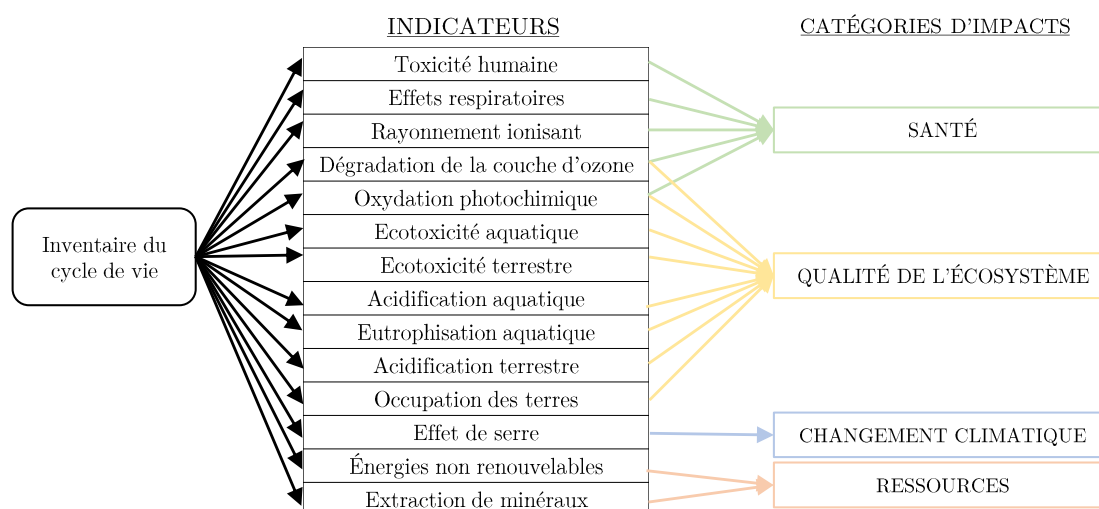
INDICATEURS

CATÉGORIES D'IMPACTS

Inventaire du cycle de vie

Toxicité humaine
Effets respiratoires
Rayonnement ionisant
Dégradation de la couche d'ozone
Oxydation photochimique
Ecotoxicité aquatique
Ecotoxicité terrestre
Acidification aquatique
Eutrophisation aquatique
Acidification terrestre
Occupation des terres
Effet de serre
Énergies non renouvelables
Extraction de minéraux

SANTÉ

QUALITÉ DE L'ÉCOSYSTÈME

CHANGEMENT CLIMATIQUE

RESSOURCES